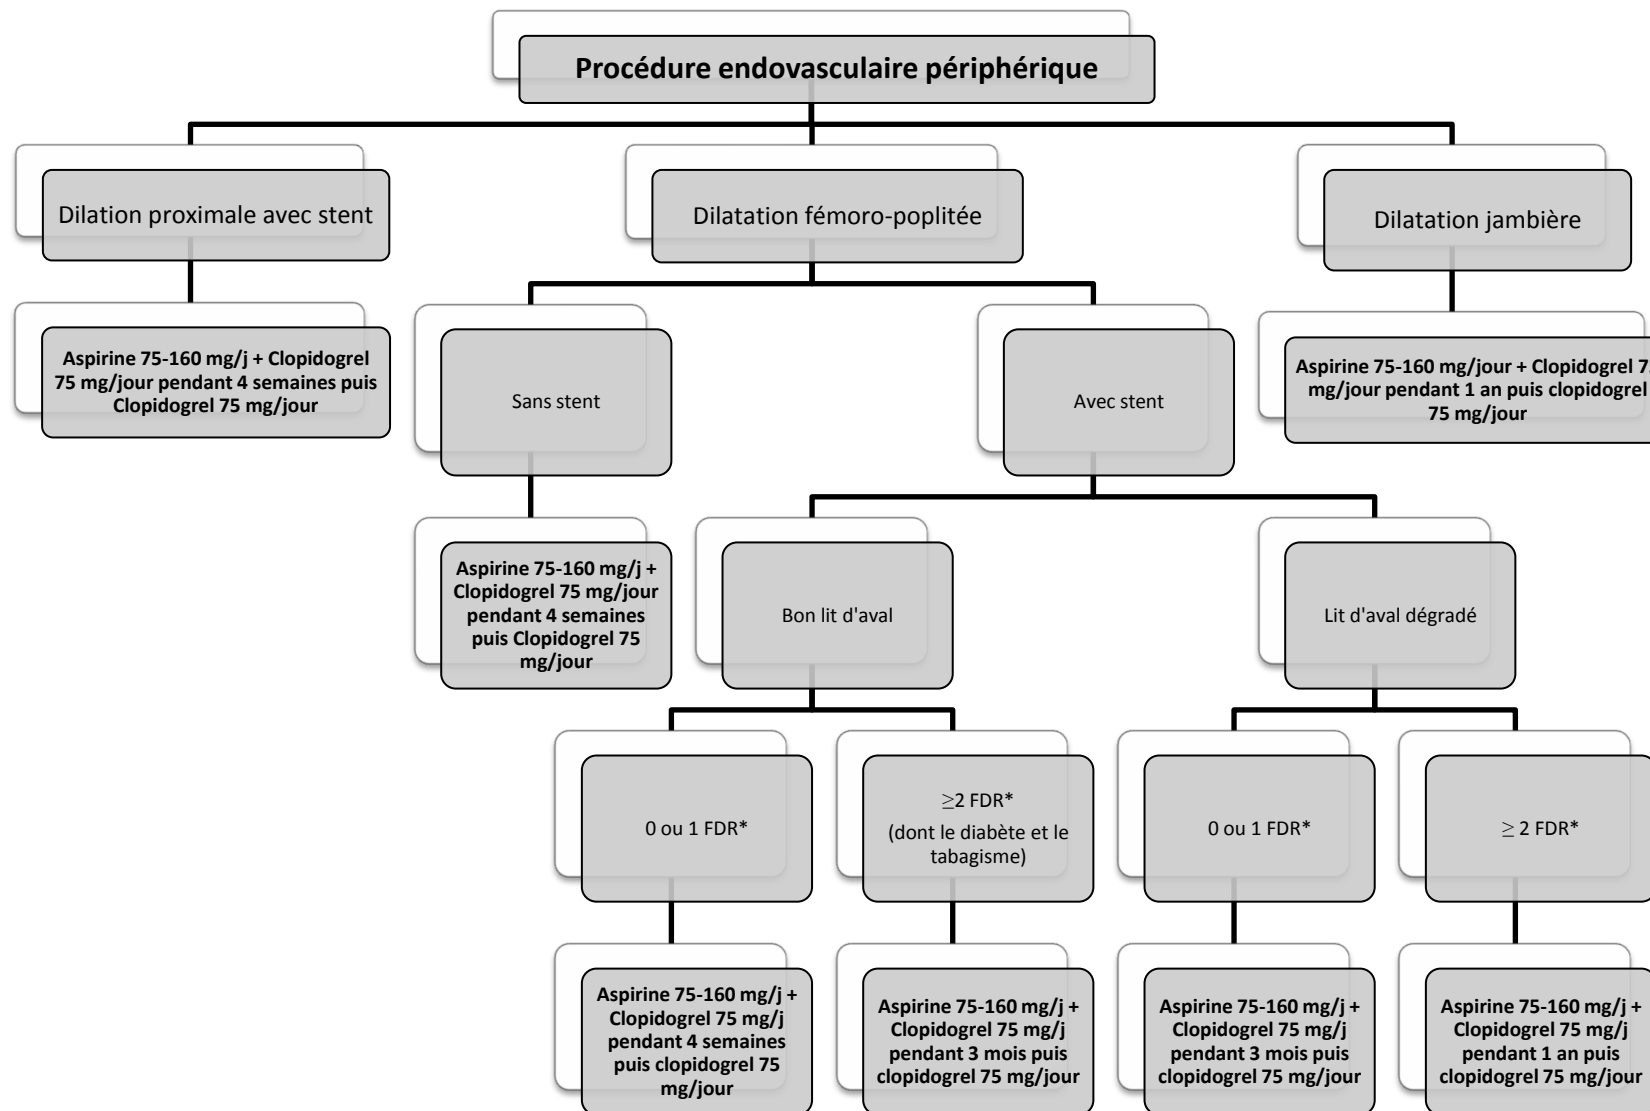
Procédure endovasculaire périphérique

Dilation proximale avec stent

Aspirine 75-160 mg/j + Clopidogrel 75 mg/jour pendant 4 semaines puis Clopidogrel 75 mg/jour

Dilatation fémoro-poplitée

Sans stent

Aspirine 75-160 mg/j + Clopidogrel 75 mg/jour pendant 4 semaines puis Clopidogrel 75 mg/jour

Avec stent

Bon lit d'aval

0 ou 1 FDR*

Aspirine 75-160 mg/j + Clopidogrel 75 mg/j pendant 4 semaines puis clopidogrel 75 mg/jour

$\geq$2 FDR*
(dont le diabète et le tabagisme)

Aspirine 75-160 mg/j + Clopidogrel 75 mg/j pendant 3 mois puis clopidogrel 75 mg/jour

Lit d'aval dégradé

0 ou 1 FDR*

Aspirine 75-160 mg/j + Clopidogrel 75 mg/j pendant 3 mois puis clopidogrel 75 mg/jour

$\geq$ 2 FDR*

Aspirine 75-160 mg/j + Clopidogrel 75 mg/j pendant 1 an puis clopidogrel 75 mg/jour

Dilatation jambière

Aspirine 75-160 mg/jour + Clopidogrel 7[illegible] mg/jour pendant 1 an puis clopidogrel 75 mg/jour